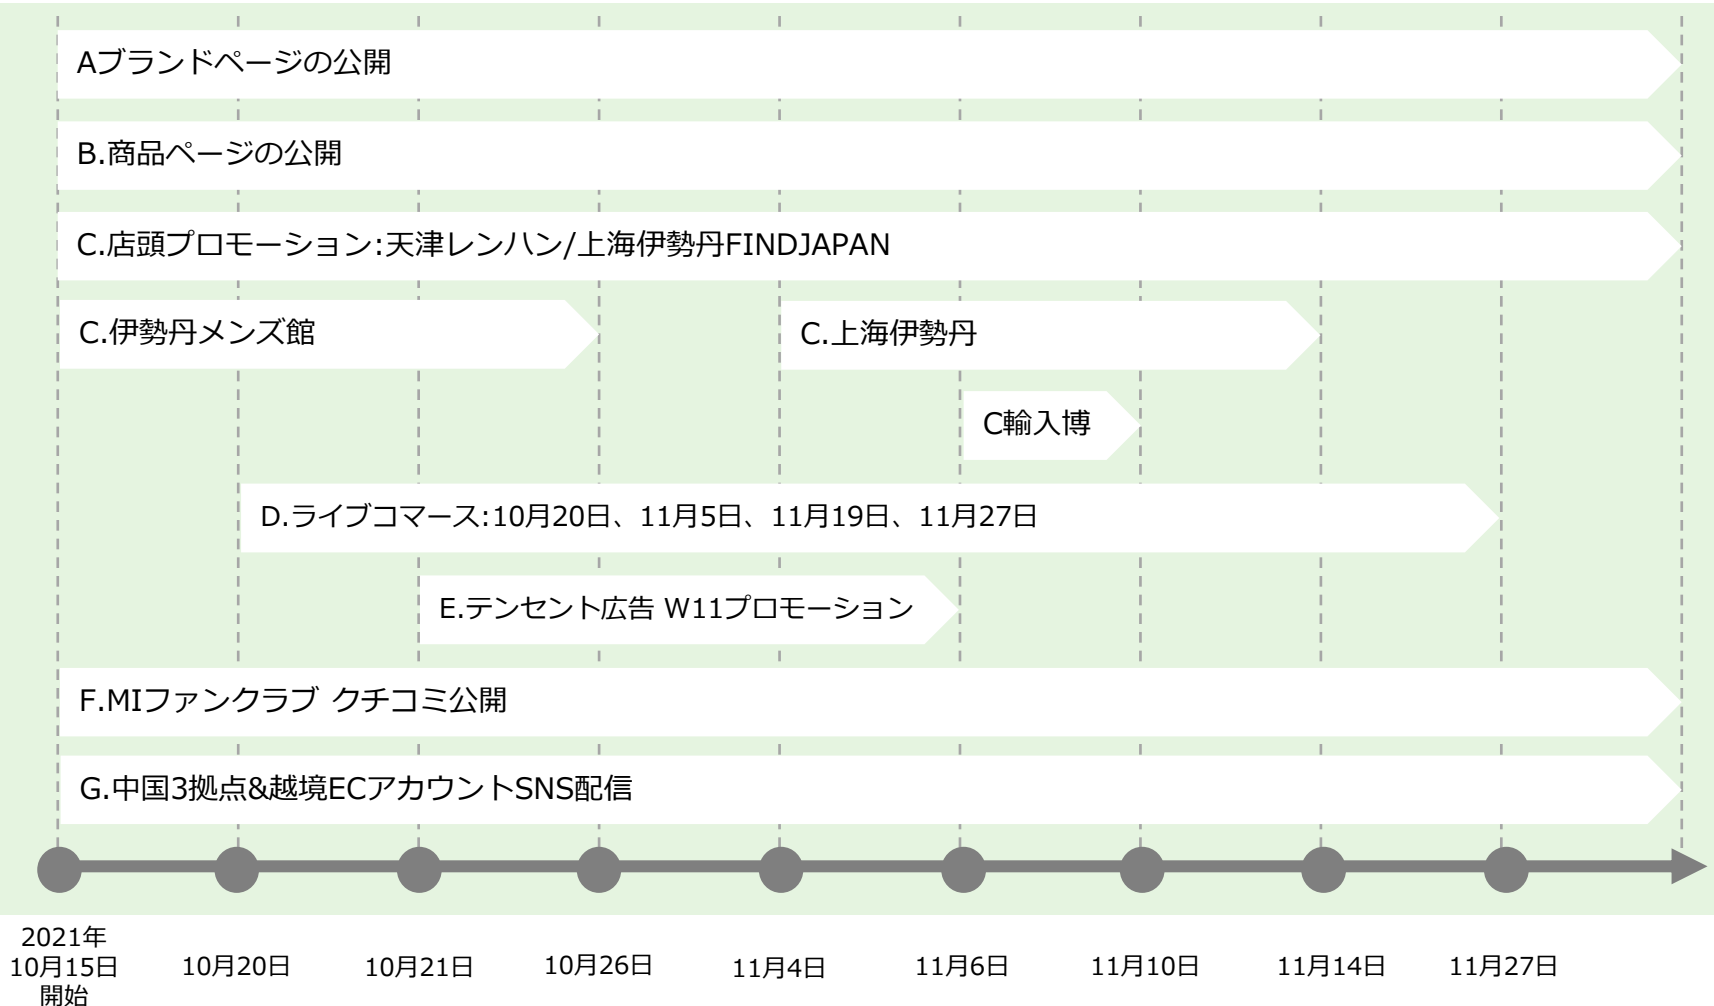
Aブランドページの公開

B.商品ページの公開

C.店頭プロモーション:天津レンハン/上海伊勢丹FINDJAPAN

C.伊勢丹メンズ館

C.上海伊勢丹

C輸入博

D.ライブコマース:10月20日、11月5日、11月19日、11月27日

E.テンセント広告 W11プロモーション

F.MIファンクラブ クチコミ公開

G.中国3拠点&越境ECアカウントSNS配信

2021年 10月15日 開始

10月20日

10月21日

10月26日

11月4日

11月6日

11月10日

11月14日

11月27日